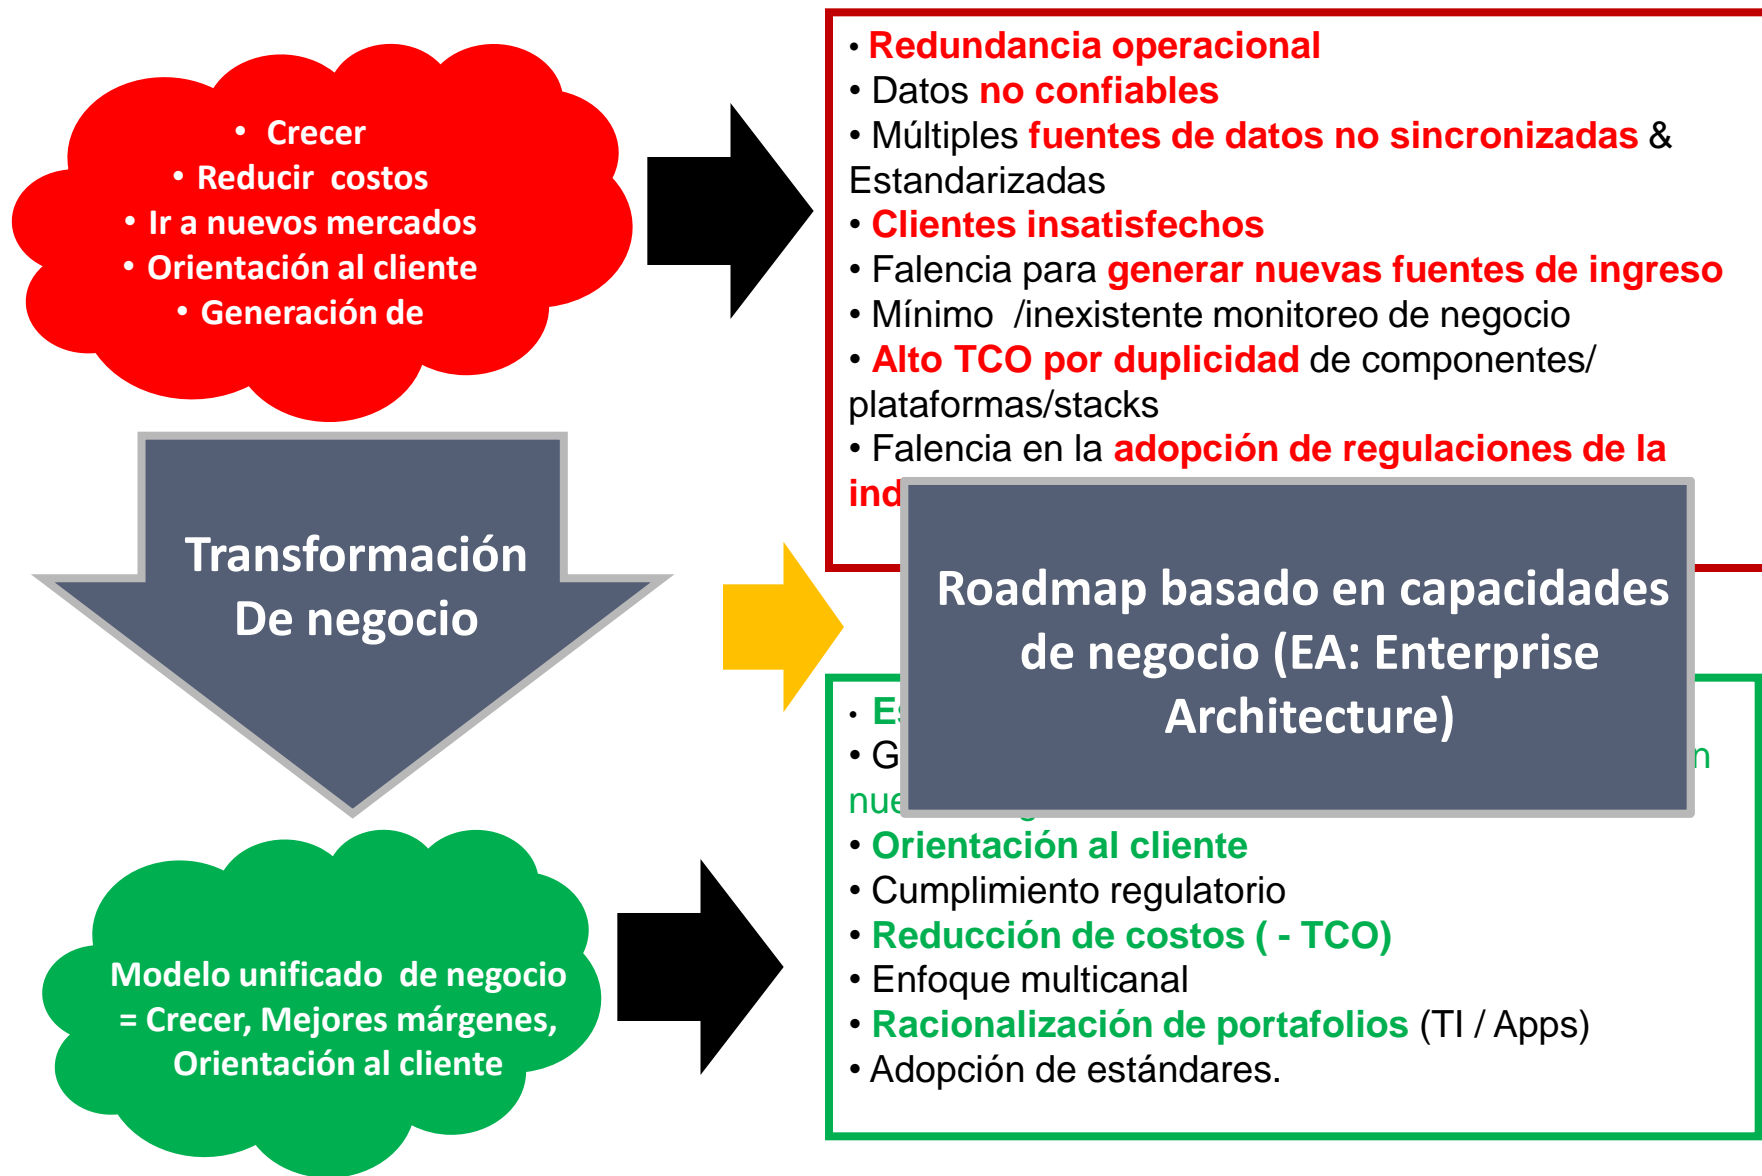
• Crecer
• Reducir costos
• Ir a nuevos mercados
• Orientación al cliente
• Generación de

• Redundancia operacional
• Datos no confiables
• Múltiples fuentes de datos no sincronizadas & Estandarizadas
• Clientes insatisfechos
• Falencia para generar nuevas fuentes de ingreso
• Mínimo /inexistente monitoreo de negocio
• Alto TCO por duplicidad de componentes/ plataformas/stacks
• Falencia en la adopción de regulaciones de la ind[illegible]

Transformación De negocio

Roadmap basado en capacidades de negocio (EA: Enterprise Architecture)

• Es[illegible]
• G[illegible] n
nue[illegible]
• Orientación al cliente
• Cumplimiento regulatorio
• Reducción de costos ( - TCO)
• Enfoque multicanal
• Racionalización de portafolios (TI / Apps)
• Adopción de estándares.

Modelo unificado de negocio = Crecer, Mejores márgenes, Orientación al cliente